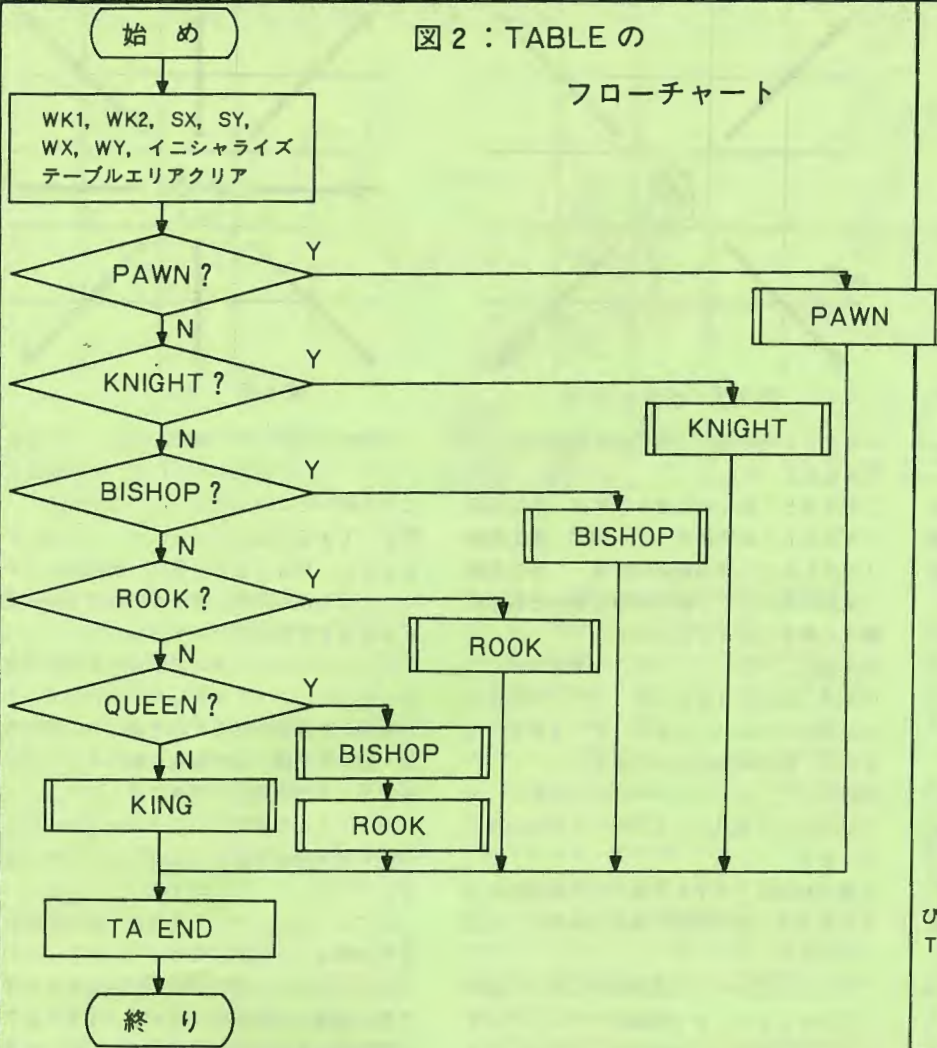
図2：TABLE の
フローチャート

始 め

WK1, WK2, SX, SY, WX, WY, イニシャライズ
テーブルエリアクリア

PAWN ?
Y
N
PAWN

KNIGHT ?
Y
N
KNIGHT

BISHOP ?
Y
N
BISHOP

ROOK ?
Y
N
ROOK

QUEEN ?
Y
N
BISHOP
ROOK

KING

TA END

終 り

ひ
T